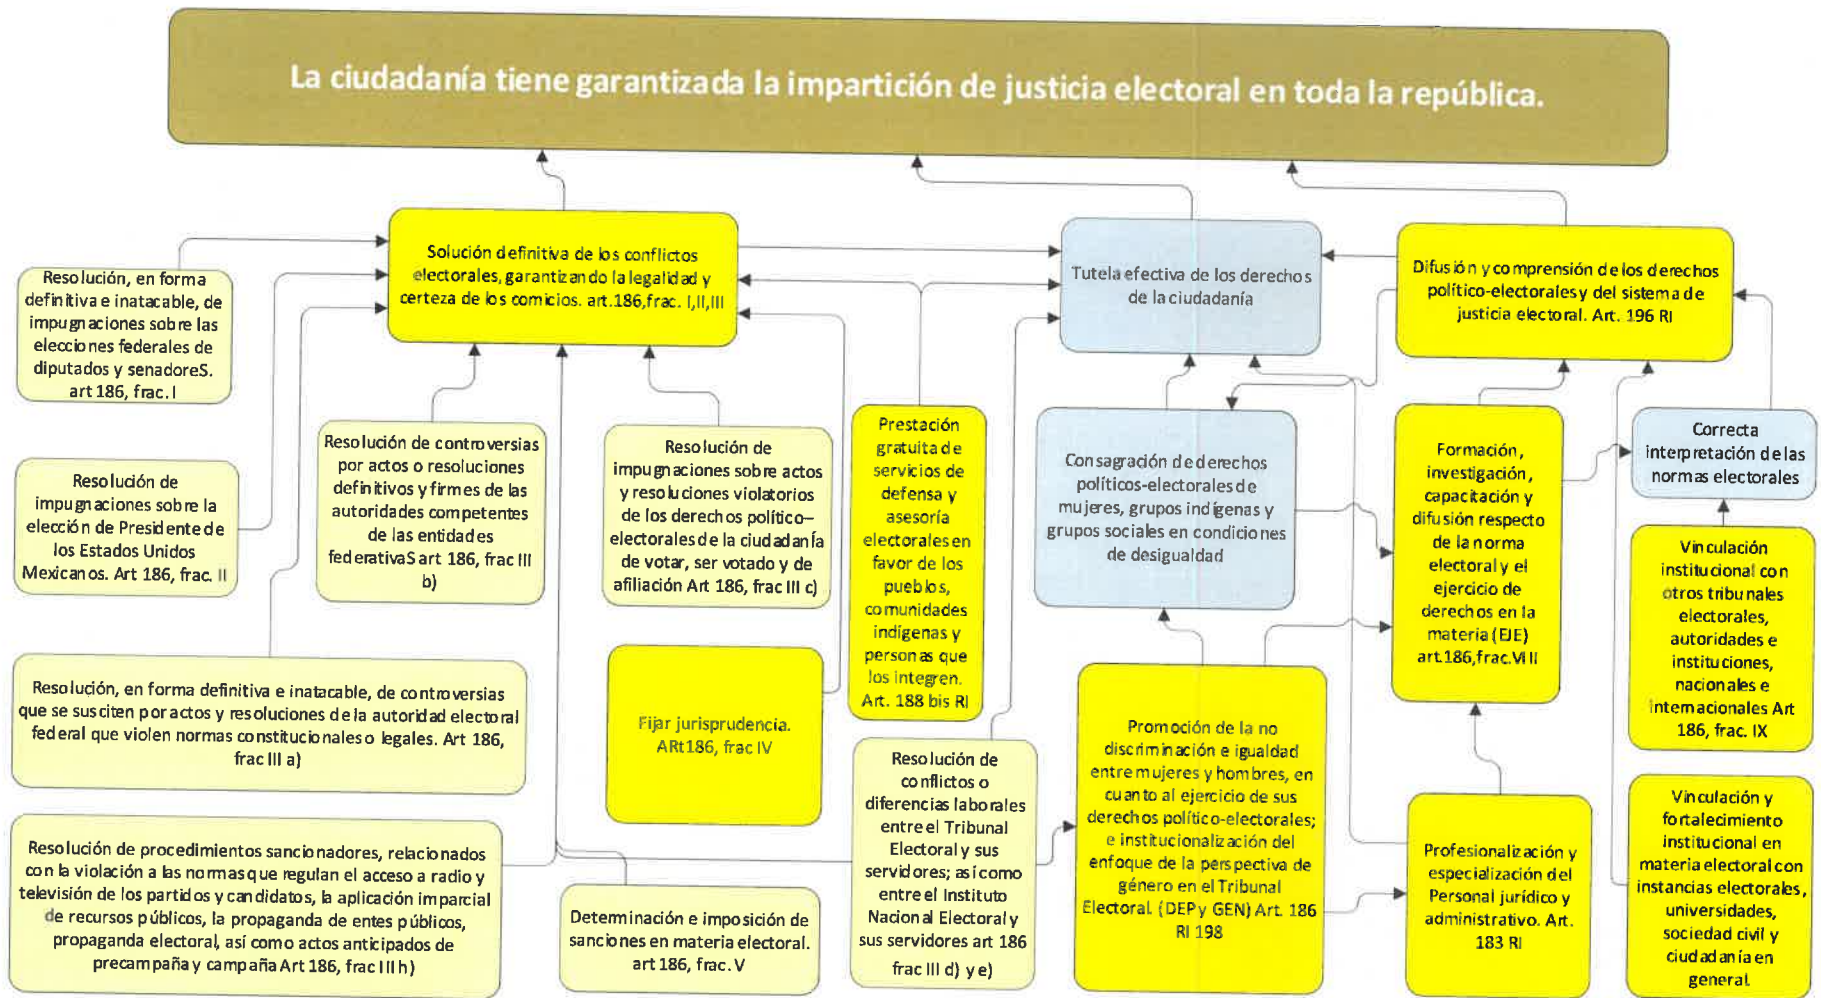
La ciudadanía tiene garantizada la impartición de justicia electoral en toda la república.

Solución definitiva de los conflictos electorales, garantizando la legalidad y certeza de los comicios. art.186,frac. I,II,III

Tutela efectiva de los derechos de la ciudadanía

Difusión y comprensión de los derechos político-electorales y del sistema de justicia electoral. Art. 196 RI

Resolución, en forma definitiva e inatacable, de impugnaciones sobre las elecciones federales de diputados y senadoreS. art 186, frac. I

Resolución de impugnaciones sobre la elección de Presidente de los Estados Unidos Mexicanos. Art 186, frac. II

Resolución de controversias por actos o resoluciones definitivos y firmes de las autoridades competentes de las entidades federativaS art 186, frac III b)

Resolución de impugnaciones sobre actos y resoluciones violatorios de los derechos político–electorales de la ciudadanía de votar, ser votado y de afiliación Art 186, frac III c)

Prestación gratuita de servicios de defensa y asesoría electorales en favor de los pueblos, comunidades indígenas y personas que los integren. Art. 188 bis RI

Consagración de derechos políticos-electorales de mujeres, grupos indígenas y grupos sociales en condiciones de desigualdad

Formación, investigación, capacitación y difusión respecto de la norma electoral y el ejercicio de derechos en la materia (EJE) art.186,frac.VIII

Correcta interpretación de las normas electorales

Vinculación institucional con otros tribunales electorales, autoridades e instituciones, nacionales e internacionales Art 186, frac. IX

Resolución, en forma definitiva e inatacable, de controversias que se susciten por actos y resoluciones de la autoridad electoral federal que violen normas constitucionales o legales. Art 186, frac III a)

Fijar jurisprudencia. ARt186, frac IV

Resolución de conflictos o diferencias laborales entre el Tribunal Electoral y sus servidores; así como entre el Instituto Nacional Electoral y sus servidores art 186 frac III d) y e)

Promoción de la no discriminación e igualdad entre mujeres y hombres, en cuanto al ejercicio de sus derechos político-electorales; e institucionalización del enfoque de la perspectiva de género en el Tribunal Electoral (DEPy GEN) Art. 186 RI 198

Profesionalización y especialización del Personal jurídico y administrativo. Art. 183 RI

Vinculación y fortalecimiento institucional en materia electoral con instancias electorales, universidades, sociedad civil y ciudadanía en general.

Resolución de procedimientos sancionadores, relacionados con la violación a las normas que regulan el acceso a radio y televisión de los partidos y candidatos, la aplicación imparcial de recursos públicos, la propaganda de entes públicos, propaganda electoral, así como actos anticipados de precampaña y campaña Art 186, frac III h)

Determinación e imposición de sanciones en materia electoral. art 186, frac. V